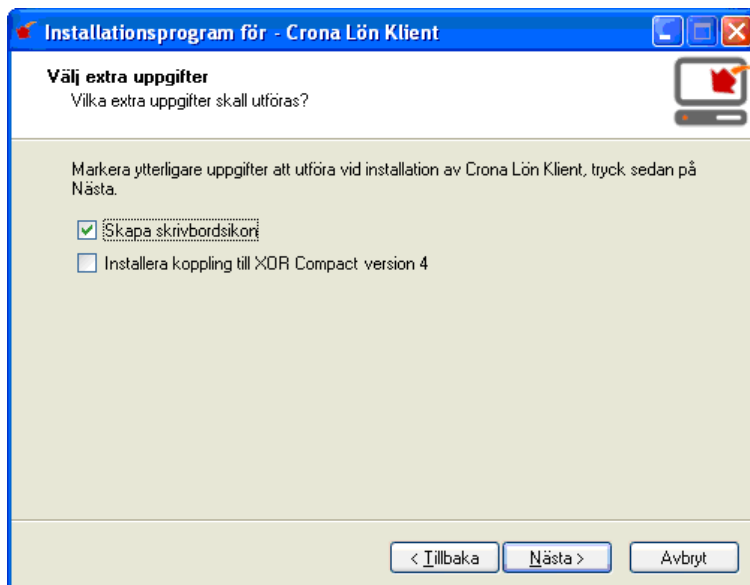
Installationsprogram för - Crona Lön Klient

Välj extra uppgifter
Vilka extra uppgifter skall utföras?

Markera ytterligare uppgifter att utföra vid installation av Crona Lön Klient, tryck sedan på Nästa.

Skapa skrivbordsikon

Installera koppling till XOR Compact version 4

< Tillbaka
Nästa >
Avbryt